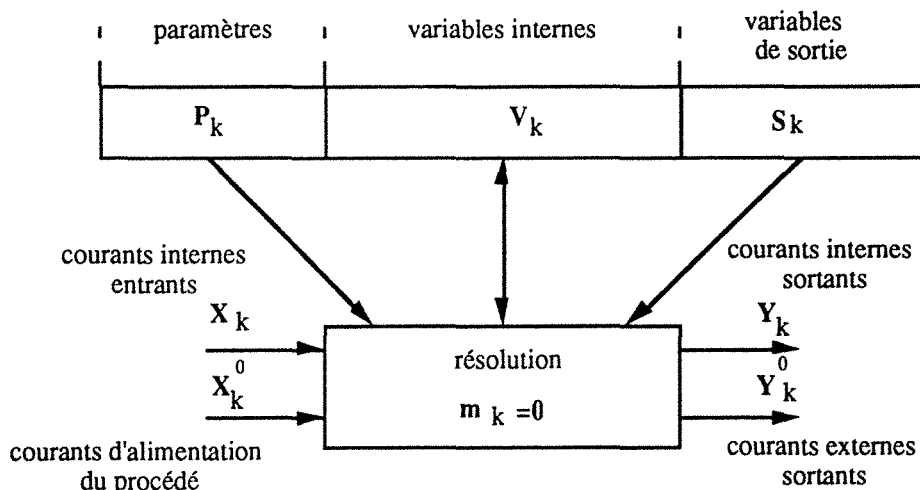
paramètres
variables internes
variables de sortie

$P_k$
$V_k$
$S_k$

courants internes entrants
courants internes sortants

$X_k$
$X_k^0$
résolution
$m_k = 0$
$Y_k$
$Y_k^0$

courants d'alimentation du procédé
courants externes sortants